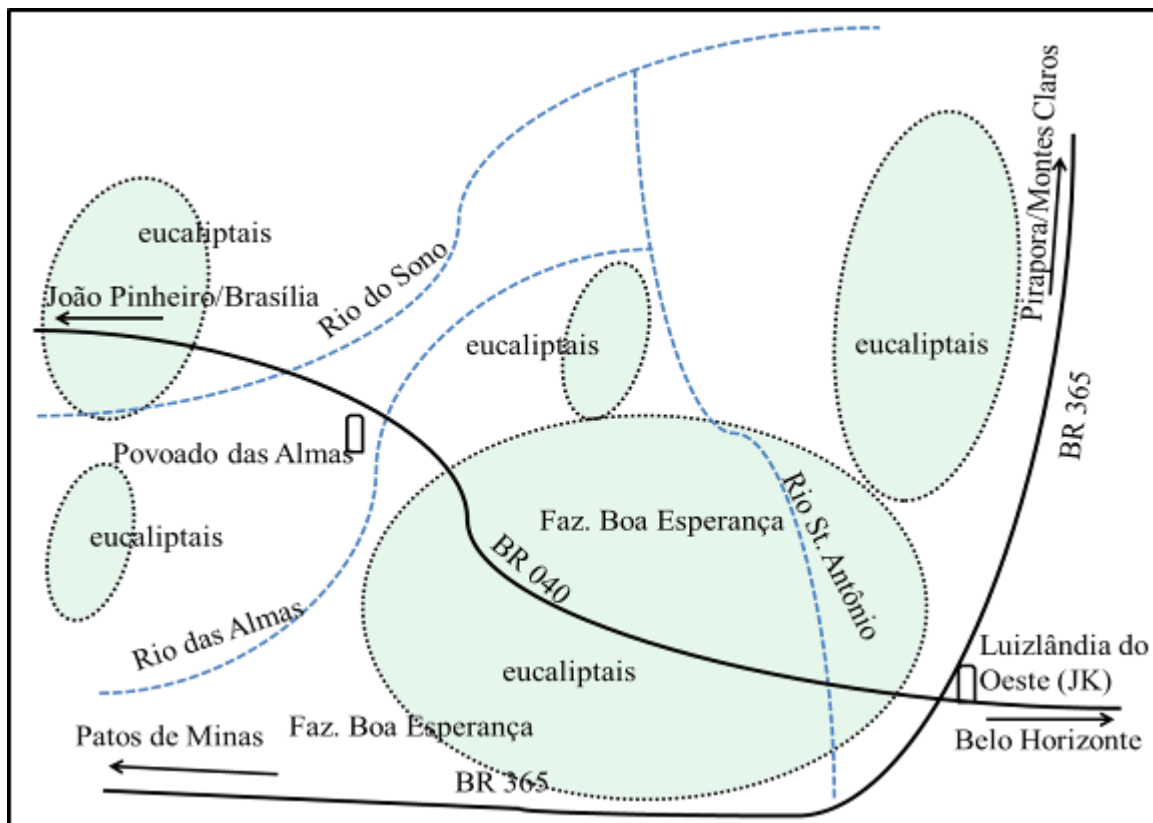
eucaliptais

João Pinheiro/Brasília

Rio do Sono

eucaliptais

Pirapora/Montes Claros

eucaliptais

BR 365

Povoado das Almas

eucaliptais

Faz. Boa Esperança

Rio St. Antônio

BR 040

Rio das Almas

eucaliptais

Luizlândia do Oeste (JK)

Patos de Minas

Faz. Boa Esperança

Belo Horizonte

BR 365